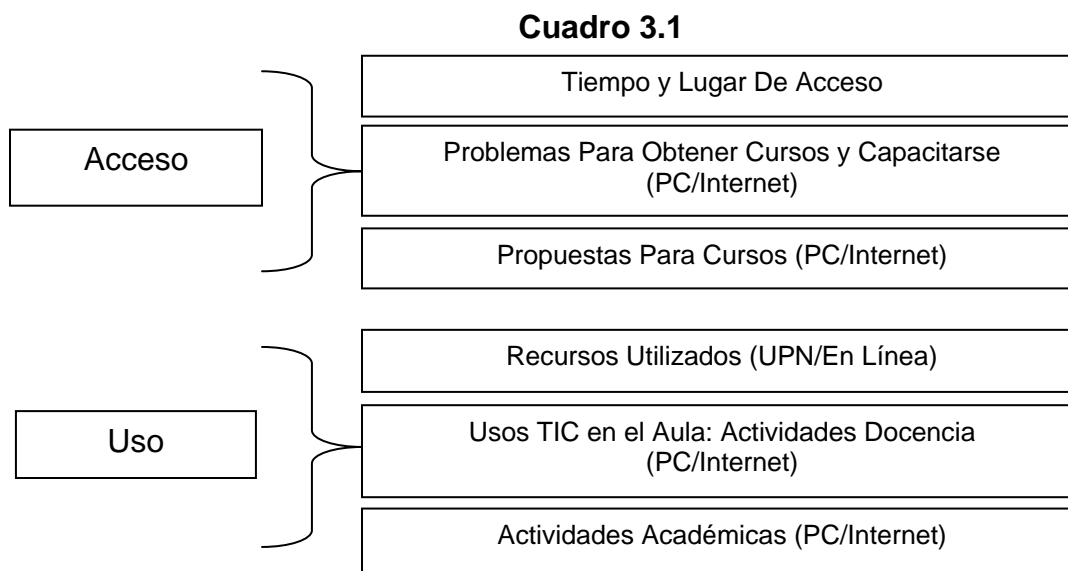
Cuadro 3.1

Acceso

Tiempo y Lugar De Acceso

Problemas Para Obtener Cursos y Capacitarse (PC/Internet)

Propuestas Para Cursos (PC/Internet)

Uso

Recursos Utilizados (UPN/En Línea)

Usos TIC en el Aula: Actividades Docencia (PC/Internet)

Actividades Académicas (PC/Internet)